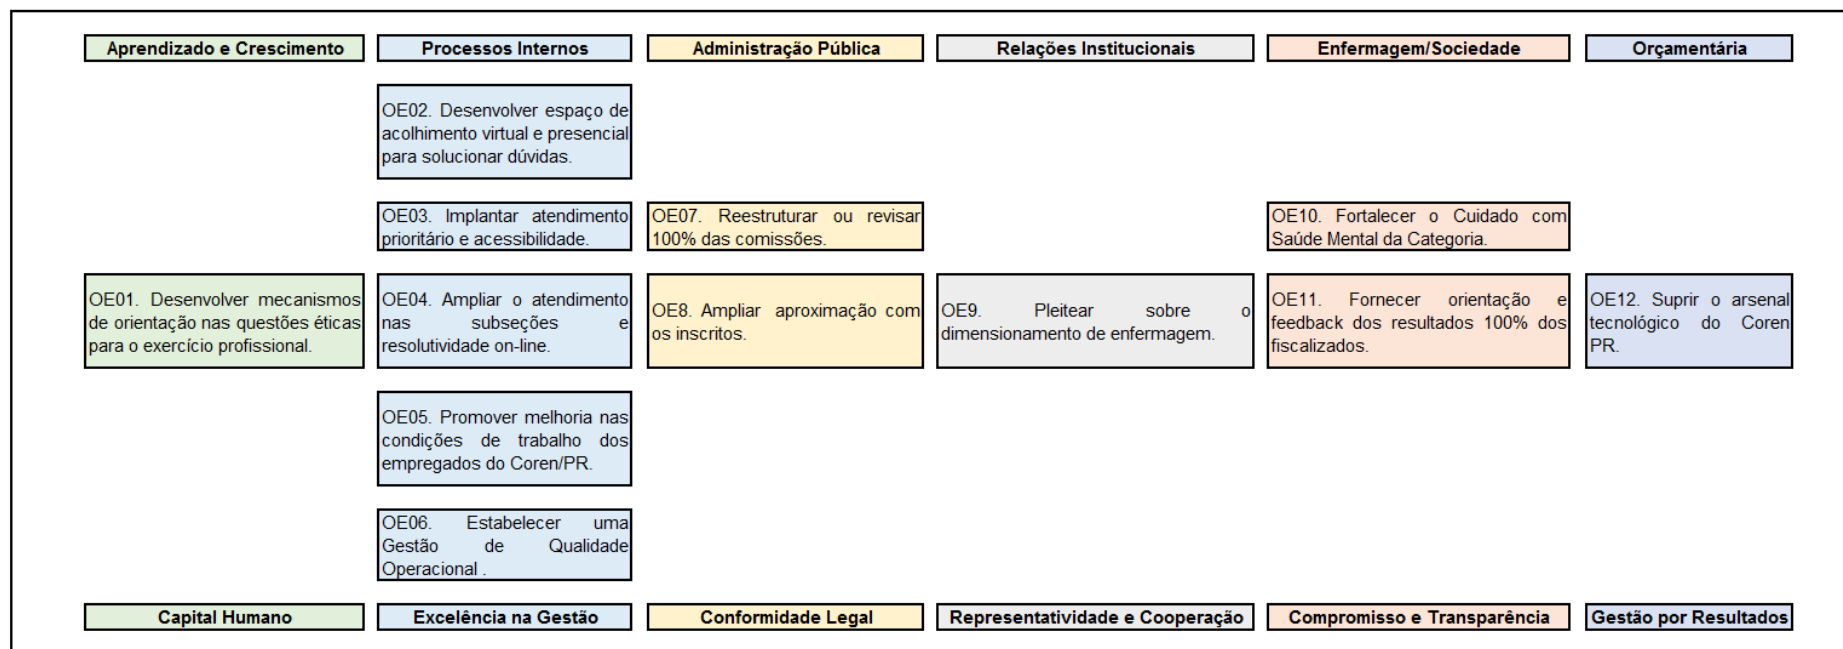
| Aprendizado e Crescimento | Processos Internos | Administração Pública | Relações Institucionais | Enfermagem/Sociedade | Orçamentária |
|---|---|---|---|---|---|
| | OE02. Desenvolver espaço de acolhimento virtual e presencial para solucionar dúvidas. | | | | |
| | OE03. Implantar atendimento prioritário e acessibilidade. | OE07. Reestruturar ou revisar 100% das comissões. | | OE10. Fortalecer o Cuidado com Saúde Mental da Categoria. | |
| OE01. Desenvolver mecanismos de orientação nas questões éticas para o exercício profissional. | OE04. Ampliar o atendimento nas subseções e resolutividade on-line. | OE8. Ampliar aproximação com os inscritos. | OE9. Pleitear sobre o dimensionamento de enfermagem. | OE11. Fornecer orientação e feedback dos resultados 100% dos fiscalizados. | OE12. Suprir o arsenal tecnológico do Coren PR. |
| | OE05. Promover melhoria nas condições de trabalho dos empregados do Coren/PR. | | | | |
| | OE06. Estabelecer uma Gestão de Qualidade Operacional . | | | | |
| Capital Humano | Excelência na Gestão | Conformidade Legal | Representatividade e Cooperação | Compromisso e Transparência | Gestão por Resultados |